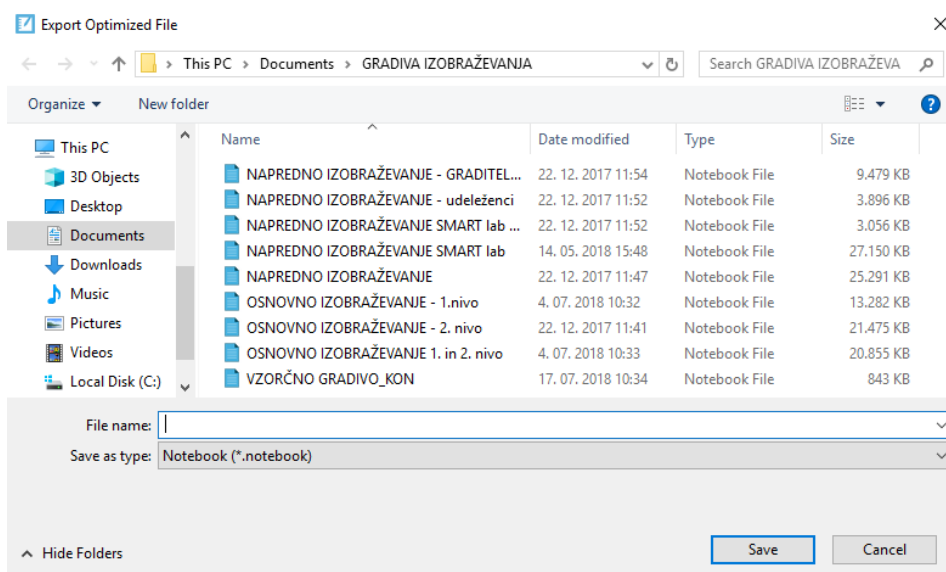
Export Optimized File

This PC > Documents > GRADIVA IZOBRAŽEVANJA

Search GRADIVA IZOBRAŽEVA

Organize ▾ New folder

This PC
3D Objects
Desktop
Documents
Downloads
Music
Pictures
Videos
Local Disk (C:)

| Name | Date modified | Type | Size |
|---|---|---|---|
| NAPREDNO IZOBRAŽEVANJE - GRADITEL... | 22. 12. 2017 11:54 | Notebook File | 9.479 KB |
| NAPREDNO IZOBRAŽEVANJE - udeleženci | 22. 12. 2017 11:52 | Notebook File | 3.896 KB |
| NAPREDNO IZOBRAŽEVANJE SMART lab ... | 22. 12. 2017 11:52 | Notebook File | 3.056 KB |
| NAPREDNO IZOBRAŽEVANJE SMART lab | 14. 05. 2018 15:48 | Notebook File | 27.150 KB |
| NAPREDNO IZOBRAŽEVANJE | 22. 12. 2017 11:47 | Notebook File | 25.291 KB |
| OSNOVNO IZOBRAŽEVANJE - 1.nivo | 4. 07. 2018 10:32 | Notebook File | 13.282 KB |
| OSNOVNO IZOBRAŽEVANJE - 2. nivo | 22. 12. 2017 11:41 | Notebook File | 21.475 KB |
| OSNOVNO IZOBRAŽEVANJE 1. in 2. nivo | 4. 07. 2018 10:33 | Notebook File | 20.855 KB |
| VZORČNO GRADIVO_KON | 17. 07. 2018 10:34 | Notebook File | 843 KB |

File name:
Save as type: Notebook (*.notebook)

Hide Folders

Save Cancel